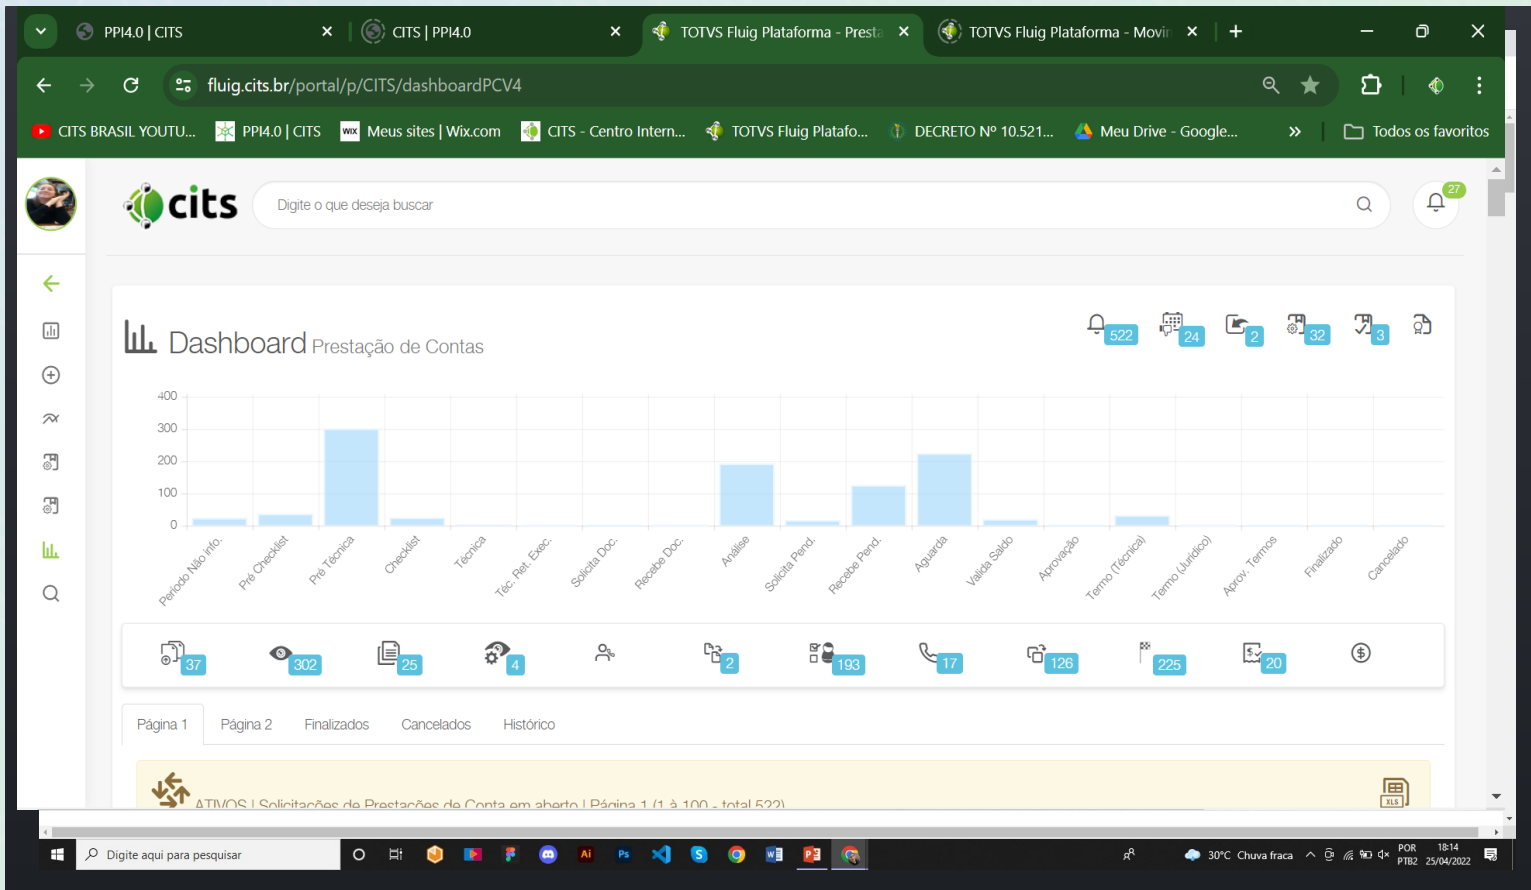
PPI4.0 | CITS
CITS | PPI4.0
TOTVS Fluig Plataforma - Presta
TOTVS Fluig Plataforma - Movir
fluig.cits.br/portal/p/CITS/dashboardPCV4
CITS BRASIL YOUTU... PPI4.0 | CITS Meus sites | Wix.com CITS - Centro Intern... TOTVS Fluig Platafo... DECRETO Nº 10.521... Meu Drive - Google... Todos os favoritos

cits
Digite o que deseja buscar
27

Dashboard Prestação de Contas
522 24 2 32 3

| 400 |
| 300 |
| 200 |
| 100 |
| 0 |

Período Não info. Pré Checklist Pré Técnica Checklist Técnica Téc. Ret. Exec. Solicita Doc. Recebe Doc. Análise Solicita Pend. Recebe Pend. Aguarda Valida Saldo Aprovação Termo (Técnica) Termo (Jurídico) Aprov. Termos Finalizado Cancelado

37 302 25 4 2 193 17 126 225 20

Página 1 Página 2 Finalizados Cancelados Histórico

ATIVOS | Solicitações de Prestações de Conta em aberto | Página 1 (1 à 100 - total 522)
XLS

Digite aqui para pesquisar
30°C Chuva fraca POR PTB2 18:14 25/04/2022